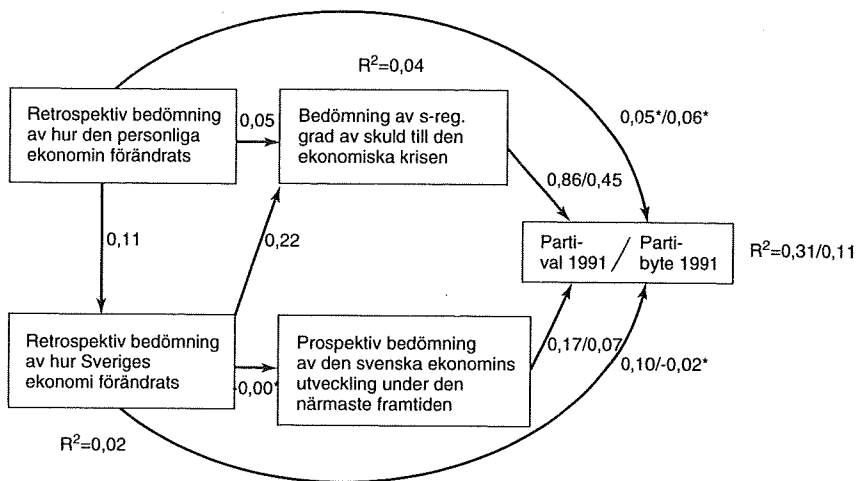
$R^2$=0,04

Retrospektiv bedömning av hur den personliga ekonomin förändrats

0,05

Bedömning av s-reg. grad av skuld till den ekonomiska krisen

0,05*/0,06*

0,86/0,45

0,11

0,22

Partival 1991 / Partibyte 1991

$R^2$=0,31/0,11

Retrospektiv bedömning av hur Sveriges ekonomi förändrats

0,00*

Prospektiv bedömning av den svenska ekonomins utveckling under den närmaste framtiden

0,17/0,07

0,10/-0,02*

$R^2$=0,02